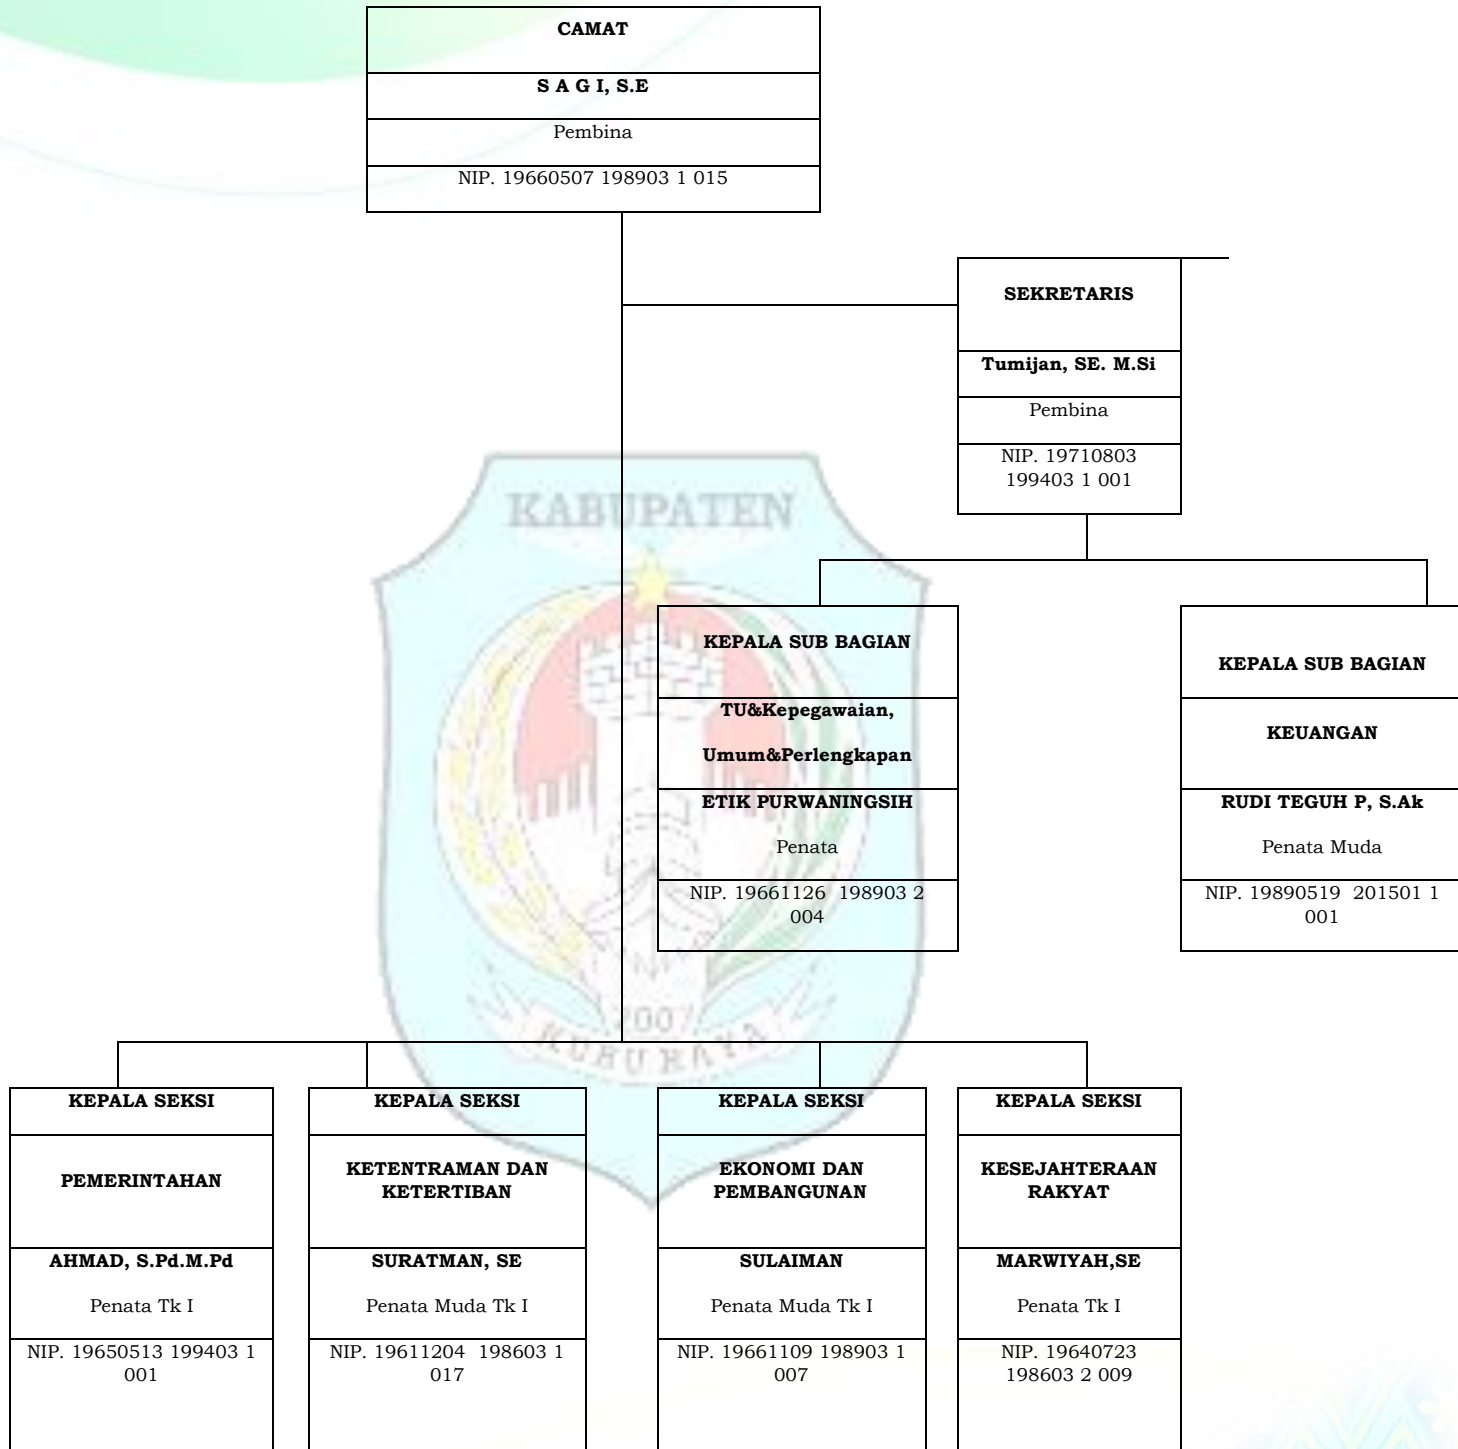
CAMAT

S A G I, S.E

Pembina

NIP. 19660507 198903 1 015

SEKRETARIS

Tumijan, SE. M.Si

Pembina

NIP. 19710803 199403 1 001

KABUPATEN

KEPALA SUB BAGIAN

TU&Kepegawaian,

Umum&Perlengkapan

ETIK PURWANINGSIH

Penata

NIP. 19661126 198903 2 004

KEPALA SUB BAGIAN

KEUANGAN

RUDI TEGUH P, S.Ak

Penata Muda

NIP. 19890519 201501 1 001

2007

KUBU RAYA

KEPALA SEKSI

PEMERINTAHAN

AHMAD, S.Pd.M.Pd

Penata Tk I

NIP. 19650513 199403 1 001

KEPALA SEKSI

KETENTRAMAN DAN KETERTIBAN

SURATMAN, SE

Penata Muda Tk I

NIP. 19611204 198603 1 017

KEPALA SEKSI

EKONOMI DAN PEMBANGUNAN

SULAIMAN

Penata Muda Tk I

NIP. 19661109 198903 1 007

KEPALA SEKSI

KESEJAHTERAAN RAKYAT

MARWIYAH,SE

Penata Tk I

NIP. 19640723 198603 2 009